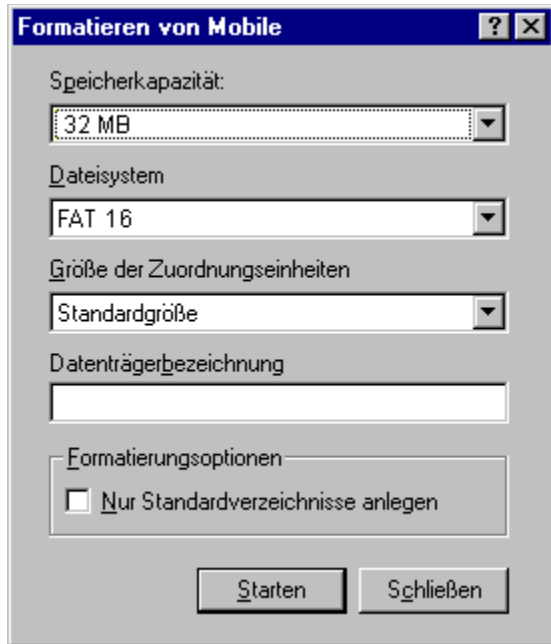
Formatieren von Mobile

?

Speicherkapazität:

32 MB

Dateisystem

FAT 16

Größe der Zuordnungseinheiten

Standardgröße

Datenträgerbezeichnung

Formatierungsoptionen

Nur Standardverzeichnisse anlegen

Starten

Schließen